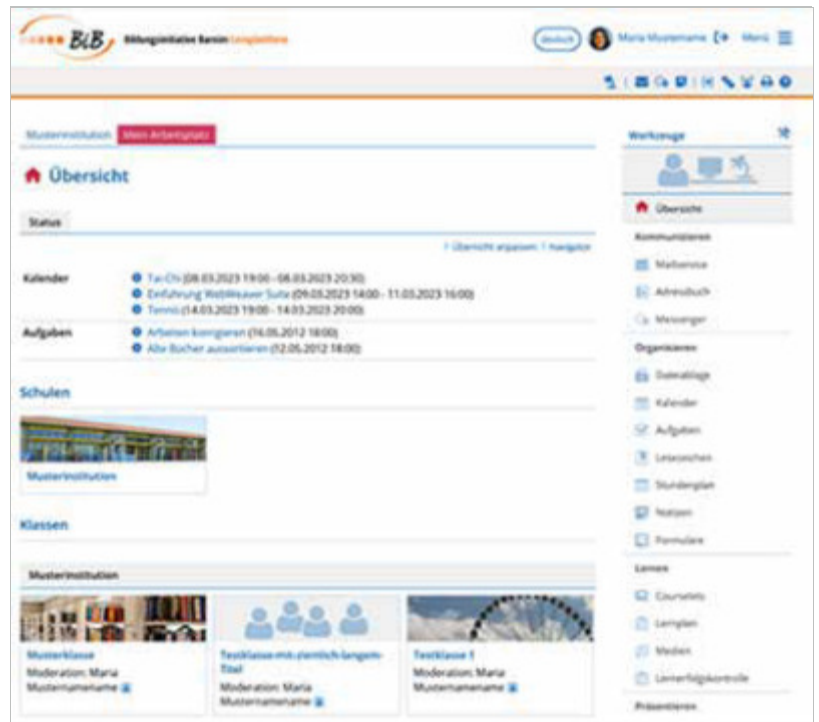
BiB Bildungsinitiative Barnim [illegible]

deutsch Maria Mustername Menü

Musterinstitution Mein Arbeitsplatz

Übersicht

Status

Übersicht anpassen Navigator

Kalender
Tai-Chi (08.03.2023 19:00 - 08.03.2023 20:30)
Einführung WebWeaver Suite (09.03.2023 14:00 - 11.03.2023 16:00)
Tennis (14.03.2023 19:00 - 14.03.2023 20:00)

Aufgaben
Arbeiten korrigieren (16.05.2012 18:00)
Alte Bücher aussortieren (12.05.2012 18:00)

Schulen

Musterinstitution

Klassen

Musterinstitution

Musterklasse
Moderation: Maria Musternamename

Testklasse-mit-ziemlich-langem-Titel
Moderation: Maria Musternamename

Testklasse 1
Moderation: Maria Musternamename

Werkzeuge

Übersicht

Kommunizieren
Mailservice
Adressbuch
Messenger

Organisieren
Dateiablage
Kalender
Aufgaben
Lesezeichen
Stundenplan
Notizen
Formulare

Lernen
Courselets
Lernplan
Medien
Lernerfolgskontrolle

Präsentieren